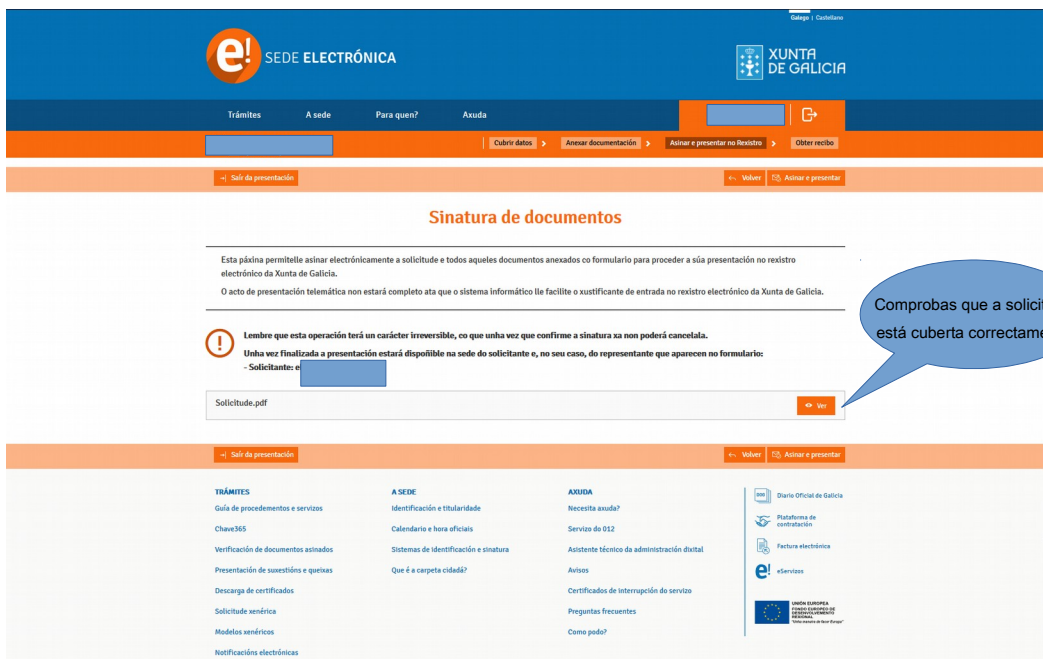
Galego | Castellano

e! SEDE ELECTRÓNICA

XUNTA DE GALICIA

Trámites A sede Para quen? Axuda

Cubrir datos > Anexar documentación > Asinar e presentar no Rexistro > Obter recibo

Saír da presentación

Volver Asinar e presentar

Sinatura de documentos

Esta páxina permitelle asinar electrónicamente a solicitude e todos aqueles documentos anexados co formulario para proceder a súa presentación no rexistro electrónico da Xunta de Galicia.

O acto de presentación telemática non estará completo ata que o sistema informático lle facilite o xustificante de entrada no rexistro electrónico da Xunta de Galicia.

Comprobas que a solicit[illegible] está cuberta correctame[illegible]

Lembre que esta operación terá un carácter irreversible, co que unha vez que confirme a sinatura xa non poderá cancelala.

Unha vez finalizada a presentación estará dispoñible na sede do solicitante e, no seu caso, do representante que aparecen no formulario:
- Solicitante: e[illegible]

Solicitude.pdf

Ver

Saír da presentación

Volver Asinar e presentar

TRÁMITES
Guía de procedementos e servizos
Chave365
Verificación de documentos asinados
Presentación de suxestións e queixas
Descarga de certificados
Solicitude xenérica
Modelos xenéricos
Notificacións electrónicas

A SEDE
Identificación e titularidade
Calendario e hora oficiais
Sistemas de identificación e sinatura
Que é a carpeta cidadá?

AXUDA
Necesita axuda?
Servizo do 012
Asistente técnico da administración dixital
Avisos
Certificados de interrupción do servizo
Preguntas frecuentes
Como podo?

Diario Oficial de Galicia
Plataforma de contratación
Factura electrónica
eServizos

UNIÓN EUROPEA
FONDO EUROPEO DE DESENVOLVEMENTO REGIONAL
"Unha maneira de facer Europa"